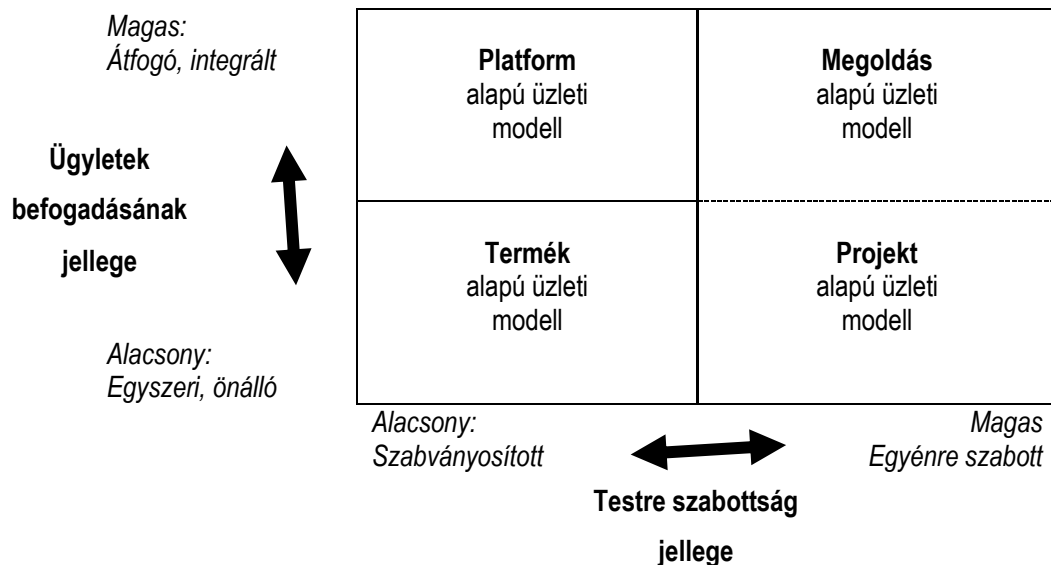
Magas:
Átfogó, integrált

Ügyletek befogadásának jellege

Alacsony:
Egyszeri, önálló

| | |
|---|---|
| **Platform** alapú üzleti modell | **Megoldás** alapú üzleti modell |
| **Termék** alapú üzleti modell | **Projekt** alapú üzleti modell |

Alacsony:
Szabványosított

Magas
Egyénre szabott

Testre szabottság jellege